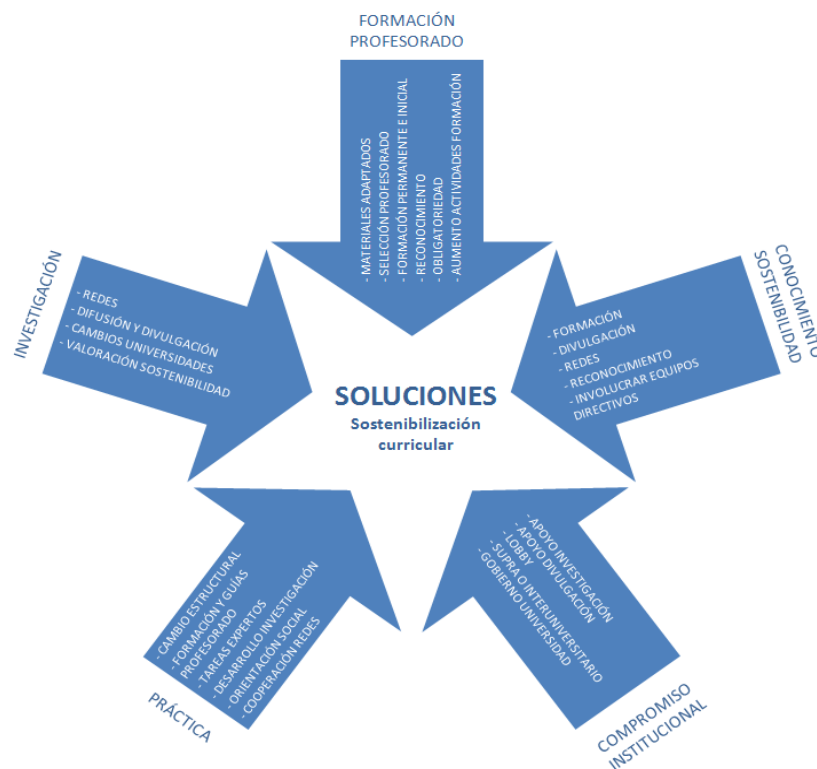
FORMACIÓN PROFESORADO

- MATERIALES ADAPTADOS
- SELECCIÓN PROFESORADO
- FORMACIÓN PERMANENTE E INICIAL
- RECONOCIMIENTO
- OBLIGATORIEDAD
- AUMENTO ACTIVIDADES FORMACIÓN

CONOCIMIENTO SOSTENIBILIDAD

- FORMACIÓN
- DIVULGACIÓN
- REDES
- RECONOCIMIENTO
- INVOLUCRAR EQUIPOS DIRECTIVOS

COMPROMISO INSTITUCIONAL

- APOYO INVESTIGACIÓN
- APOYO DIVULGACIÓN
- LOBBY
- SUPRA O INTERUNIVERSITARIO
- GOBIERNO UNIVERSIDAD

PRÁCTICA

- CAMBIO ESTRUCTURAL
- FORMACIÓN Y GUÍAS PROFESORADO
- TAREAS EXPERTOS
- DESARROLLO INVESTIGACIÓN
- ORIENTACIÓN SOCIAL
- COOPERACIÓN REDES

INVESTIGACIÓN

- REDES
- DIFUSIÓN Y DIVULGACIÓN
- CAMBIOS UNIVERSIDADES
- VALORACIÓN SOSTENIBILIDAD

SOLUCIONES
Sostenibilización curricular